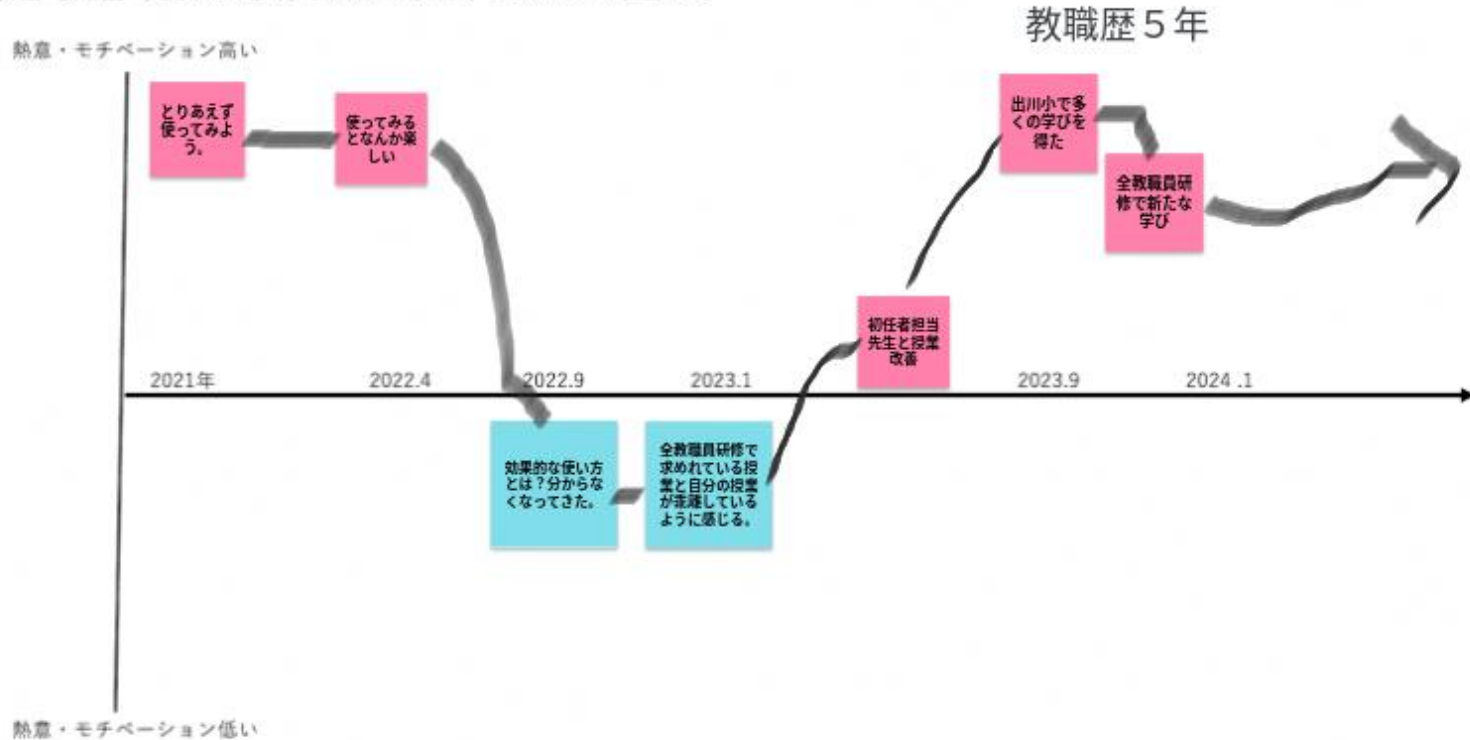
教職歴５年

熱意・モチベーション高い

とりあえず使ってみよう。

使ってみるとなんか楽しい

出川小で多くの学びを得た

全教職員研修で新たな学び

初任者担当先生と授業改善

2021年

2022.4

2022.9

2023.1

2023.9

2024 .1

効果的な使い方とは？分からなくなってきた。

全教職員研修で求めれている授業と自分の授業が乖離しているように感じる。

熱意・モチベーション低い